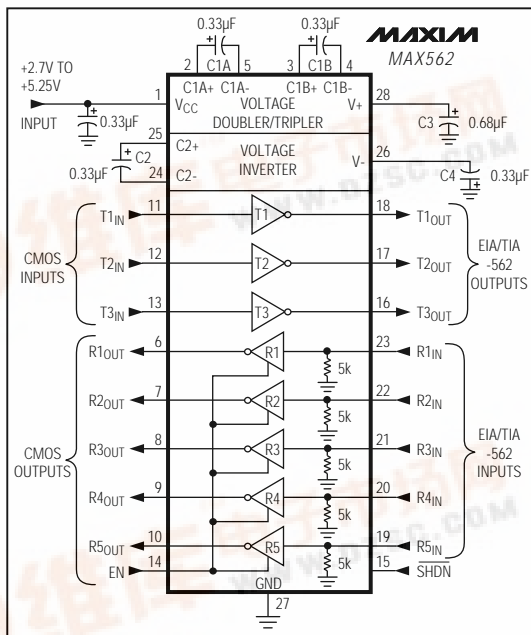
0.33μF
0.33μF
MAXIM
MAX562
2
C1A
5
3
C1B
4
+2.7V TO +5.25V
1
C1A+ C1A-
C1B+ C1B-
28
VOLTAGE DOUBLER/TRIPLER
$V_{CC}$
V+
INPUT
0.33μF
C3
0.68μF
25
C2+
VOLTAGE INVERTER
26
C2
V-
0.33μF
24
C2-
C4
0.33μF
$T1_{IN}$
11
T1
18
$T1_{OUT}$
CMOS INPUTS
$T2_{IN}$
12
T2
17
$T2_{OUT}$
EIA/TIA -562 OUTPUTS
$T3_{IN}$
13
T3
16
$T3_{OUT}$
$R1_{OUT}$
6
R1
23
$R1_{IN}$
5k
$R2_{OUT}$
7
R2
22
$R2_{IN}$
5k
$R3_{OUT}$
8
R3
21
$R3_{IN}$
CMOS OUTPUTS
5k
EIA/TIA -562 INPUTS
$R4_{OUT}$
9
R4
20
$R4_{IN}$
5k
$R5_{OUT}$
10
R5
19
$R5_{IN}$
EN
14
5k
15
SHDN
GND
27